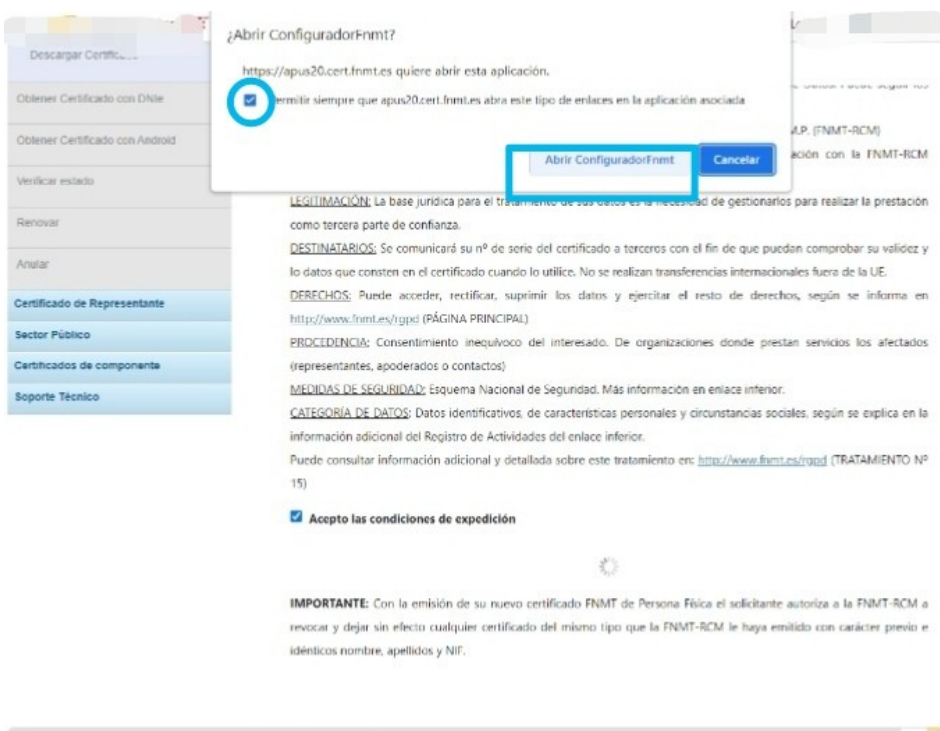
Descargar Certific...

Obtener Certificado con DNIe

Obtener Certificado con Android

Verificar estado

Renovar

Anular

Certificado de Representante

Sector Público

Certificados de componente

Soporte Técnico

¿Abrir ConfiguradorFnmt?

https://apus20.cert.fnmt.es quiere abrir esta aplicación.

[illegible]ermitir siempre que apus20.cert.fnmt.es abra este tipo de enlaces en la aplicación asociada

Abrir ConfiguradorFnmt

Cancelar

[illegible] .P. (FNMT-RCM)

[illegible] ación con la FNMT-RCM

LEGITIMACIÓN: La base jurídica para el tra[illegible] de gestionarlos para realizar la prestación como tercera parte de confianza.

DESTINATARIOS: Se comunicará su nº de serie del certificado a terceros con el fin de que puedan comprobar su validez y lo datos que consten en el certificado cuando lo utilice. No se realizan transferencias internacionales fuera de la UE.

DERECHOS: Puede acceder, rectificar, suprimir los datos y ejercitar el resto de derechos, según se informa en http://www.fnmt.es/rgpd (PÁGINA PRINCIPAL)

PROCEDENCIA: Consentimiento inequívoco del interesado. De organizaciones donde prestan servicios los afectados (representantes, apoderados o contactos)

MEDIDAS DE SEGURIDAD: Esquema Nacional de Seguridad. Más información en enlace inferior.

CATEGORÍA DE DATOS: Datos identificativos, de características personales y circunstancias sociales, según se explica en la información adicional del Registro de Actividades del enlace inferior.

Puede consultar información adicional y detallada sobre este tratamiento en: http://www.fnmt.es/rgpd (TRATAMIENTO Nº 15)

Acepto las condiciones de expedición

IMPORTANTE: Con la emisión de su nuevo certificado FNMT de Persona Física el solicitante autoriza a la FNMT-RCM a revocar y dejar sin efecto cualquier certificado del mismo tipo que la FNMT-RCM le haya emitido con carácter previo e idénticos nombre, apellidos y NIF.